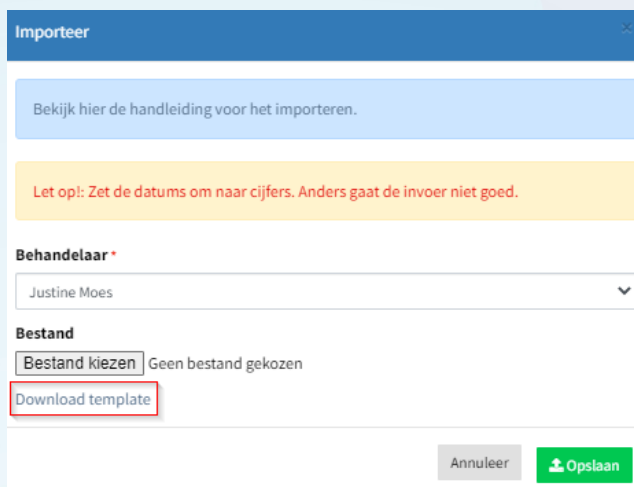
Importeer

×

Bekijk hier de handleiding voor het importeren.

Let op!: Zet de datums om naar cijfers. Anders gaat de invoer niet goed.

Behandelaar *

Justine Moes

Bestand

Bestand kiezen Geen bestand gekozen

Download template

Annuleer

Opslaan